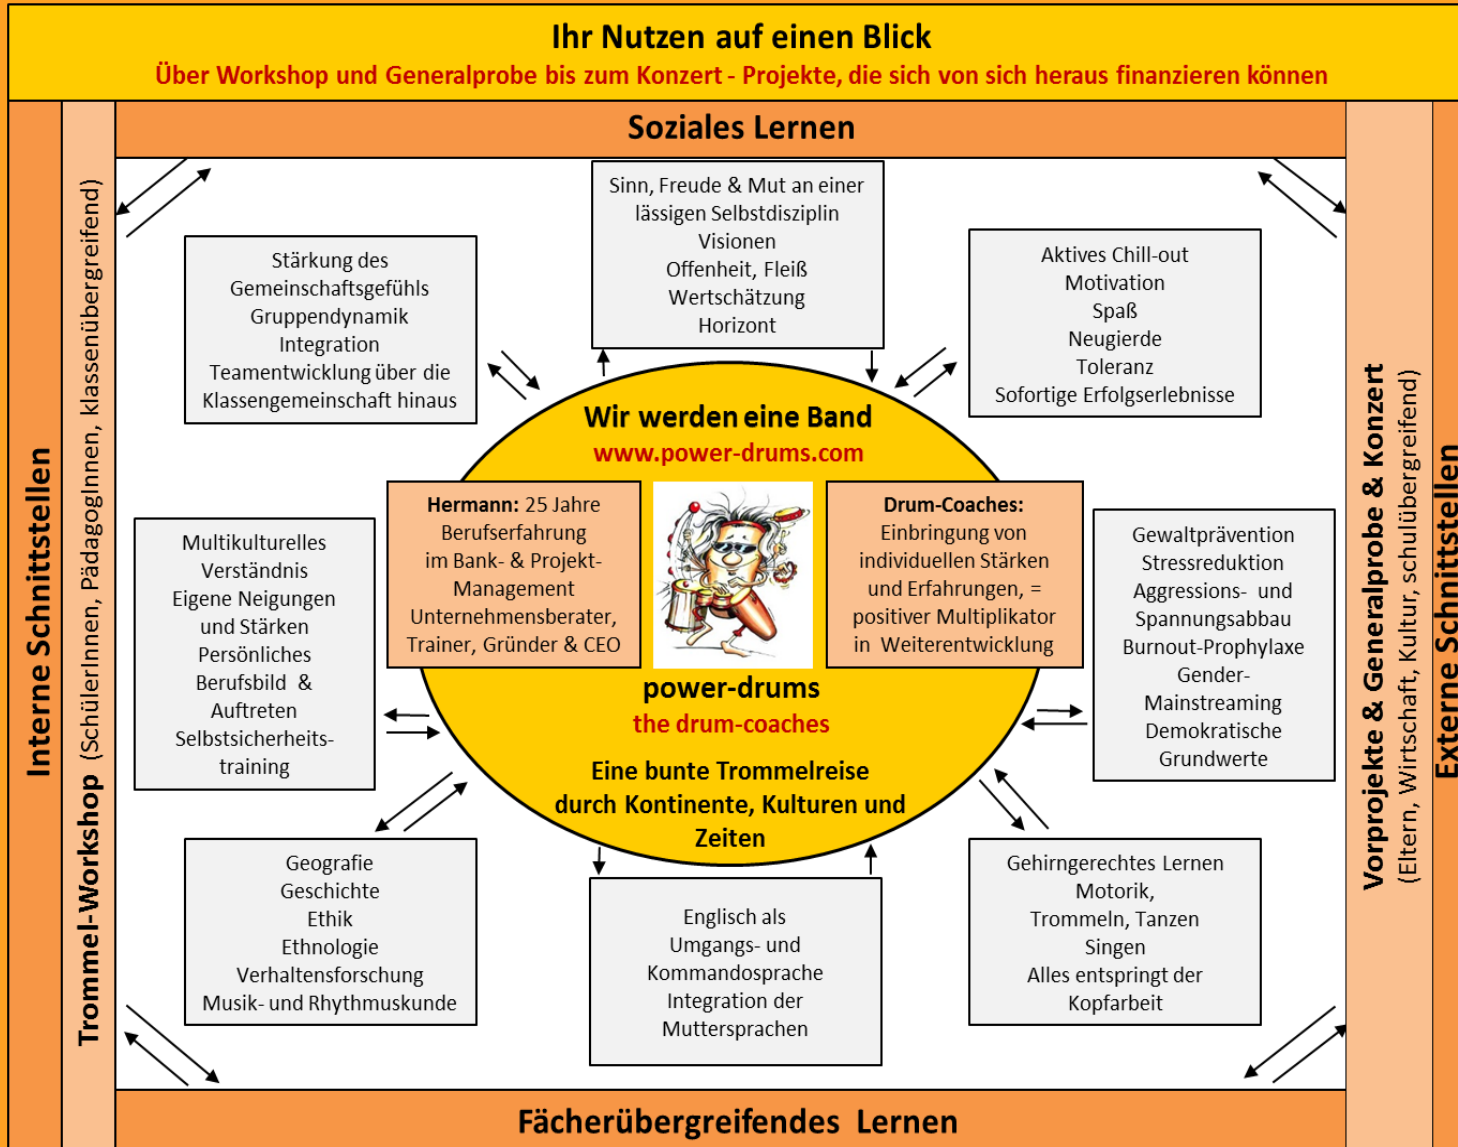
Ihr Nutzen auf einen Blick
Über Workshop und Generalprobe bis zum Konzert - Projekte, die sich von sich heraus finanzieren können

Soziales Lernen

Interne Schnittstellen

Trommel-Workshop (SchülerInnen, PädagogInnen, klassenübergreifend)

Sinn, Freude & Mut an einer lässigen Selbstdisziplin
Visionen
Offenheit, Fleiß
Wertschätzung
Horizont

Stärkung des Gemeinschaftsgefühls
Gruppendynamik
Integration
Teamentwicklung über die Klassengemeinschaft hinaus

Aktives Chill-out
Motivation
Spaß
Neugierde
Toleranz
Sofortige Erfolgserlebnisse

Wir werden eine Band
www.power-drums.com

Hermann: 25 Jahre Berufserfahrung im Bank- & Projekt-Management
Unternehmensberater, Trainer, Gründer & CEO

Drum-Coaches:
Einbringung von individuellen Stärken und Erfahrungen, = positiver Multiplikator in Weiterentwicklung

power-drums
the drum-coaches

Eine bunte Trommelreise durch Kontinente, Kulturen und Zeiten

Multikulturelles Verständnis
Eigene Neigungen und Stärken
Persönliches Berufsbild & Auftreten
Selbstsicherheits-training

Gewaltprävention
Stressreduktion
Aggressions- und Spannungsabbau
Burnout-Prophylaxe
Gender-Mainstreaming
Demokratische Grundwerte

Geografie
Geschichte
Ethik
Ethnologie
Verhaltensforschung
Musik- und Rhythmuskunde

Englisch als Umgangs- und Kommandosprache
Integration der Muttersprachen

Gehirngerechtes Lernen
Motorik,
Trommeln, Tanzen
Singen
Alles entspringt der Kopfarbeit

Vorprojekte & Generalprobe & Konzert (Eltern, Wirtschaft, Kultur, schulübergreifend)

Externe Schnittstellen

Fächerübergreifendes Lernen